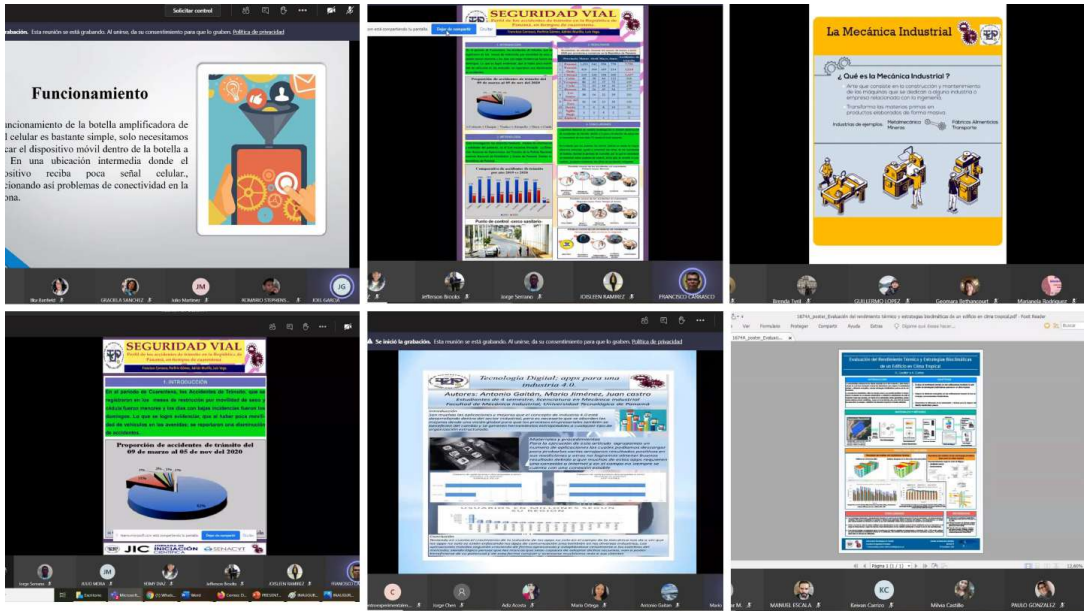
Solicitar control

grabación. Esta reunión se está grabando. Al unirse, da su consentimiento para que lo graben. Política de privacidad

Funcionamiento

funcionamiento de la botella amplificadora de l celular es bastante simple, solo necesitamos car el dispositivo móvil dentro de la botella a En una ubicación intermedia donde el positivo reciba poca señal celular., cionando así problemas de conectividad en la ona.

Iliu Everlietz
GRACIELA SANCHEZ
JM Julio Martinez
ROMARIO STEPHENS...
JG JOEL GARCIA

SEGURIDAD VIAL

Dejar de compartir Ocultar

Proporción de accidentes de tránsito del 09 de marzo al 05 de nov del 2020

Comparativa de accidentes de tránsito por año 2019 vs 2020

Puesto de control: cerco sanitario

Jefferson Brooks
Jorge Serrano
JOSLEEN RAMIREZ
FRANCISCO CARRASCO

La Mecánica Industrial

¿ Qué es la Mecánica Industrial ?

Arte que consiste en la construcción y mantenimiento de las máquinas que se dedican a alguna industria o empresa relacionadas con la ingeniería.

Transforma las materias primas en productos elaborados de forma masiva.

Industrias de ejemplos: Metalmecánica Minería Fábricas Alimenticias Transporte

Brenda Toell
GUILLERMO LOPEZ
Geomara Bethancourt
Marianela Rodriguez

SEGURIDAD VIAL

1. INTRODUCCIÓN

Proporción de accidentes de tránsito del 09 de marzo al 05 de nov del 2020

Dejar de compartir

JIC INICIACIÓN CIENTÍFICA SENACYT

Jorge Serrano
JM JULIO MEZA
HENRY DIAZ
Jefferson Brooks
JOSLEEN RAMIREZ
FRANCISCO

Se inició la grabación. Esta reunión se está grabando. Al unirse, da su consentimiento para que lo graben. Política de privacidad

Tecnología Digital; apps para una industria 4.0.

Autores: Antonio Gaitán, Mario Jiménez, Juan castro

Facultad de Mecánica Industrial, Universidad Tecnológica de Panamá

Introducción

Materiales y procedimientos

C
Jorge Chen
Ady Acosta
Mario Ortega
Antonio Gaitan

Ver Formulario Proteger Compartir Ayuda Extras Dígame qué desea hacer...

Buscar

Evaluación del Rendimiento Térmico y Estrategias Bioclimáticas de un Edificio en Clima Tropical

Página 1 / 1

MANUEL ESCALA
Keiwan Carrizo
KC
Miiwa Castillo
PAULO GONZALEZ